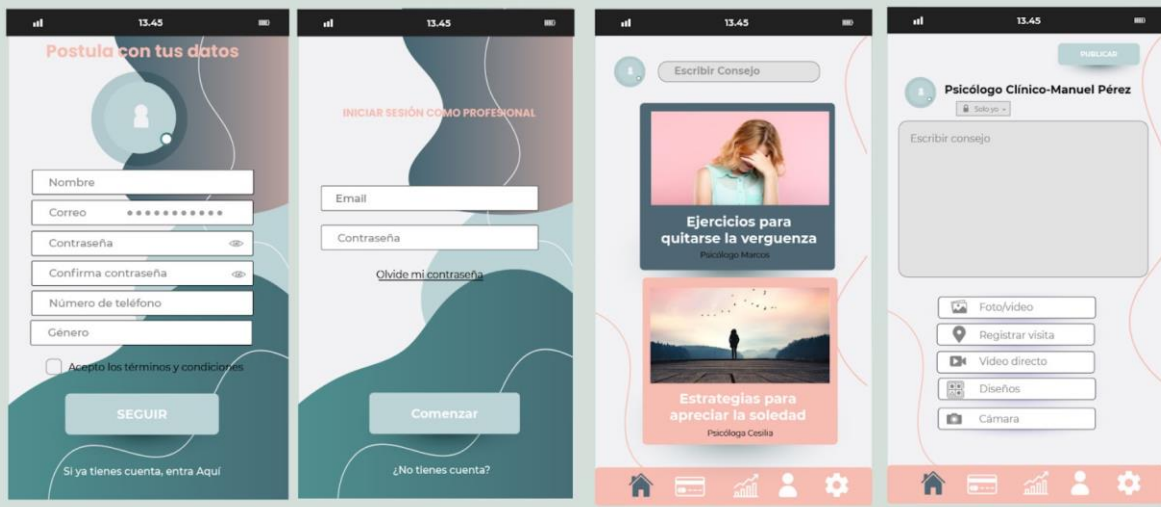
13.45

Postula con tus datos

Nombre

Correo ••••••••••

Contraseña

Confirma contraseña

Número de teléfono

Género

Acepto los términos y condiciones

SEGUIR

Si ya tienes cuenta, entra Aquí

13.45

INICIAR SESIÓN COMO PROFESIONAL

Email

Contraseña

Olvide mi contraseña

Comenzar

¿No tienes cuenta?

13.45

Escribir Consejo

Ejercicios para quitarse la verguenza

Psicólogo Marcos

Estrategias para apreciar la soledad

Psicóloga Cesilia

13.45

PUBLICAR

Psicólogo Clínico-Manuel Pérez

Solo yo

Escribir consejo

Foto/video

Registrar visita

Video directo

Diseños

Cámara